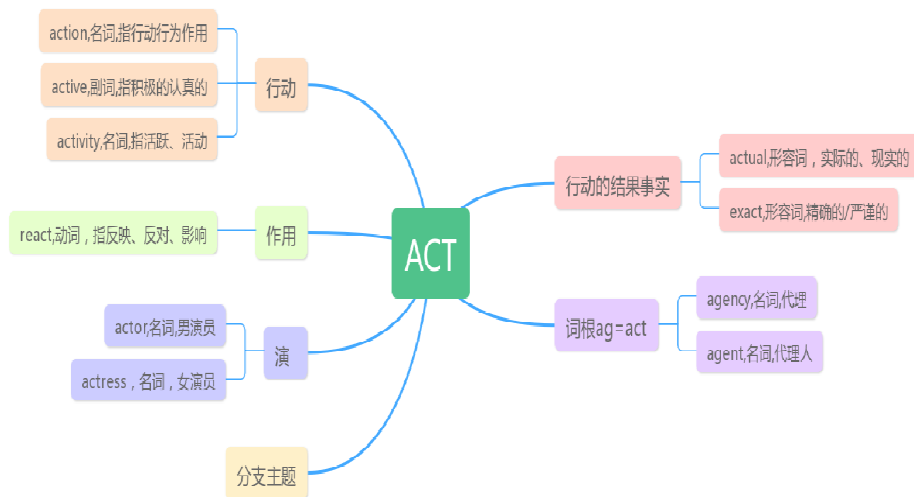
ACT

行动
action,名词,指行动行为作用
active,副词,指积极的认真的
activity,名词,指活跃、活动

作用
react,动词，指反映、反对、影响

演
actor,名词,男演员
actress，名词，女演员

分支主题

行动的结果事实
actual,形容词，实际的、现实的
exact,形容词,精确的/严谨的

词根ag=act
agency,名词,代理
agent,名词,代理人